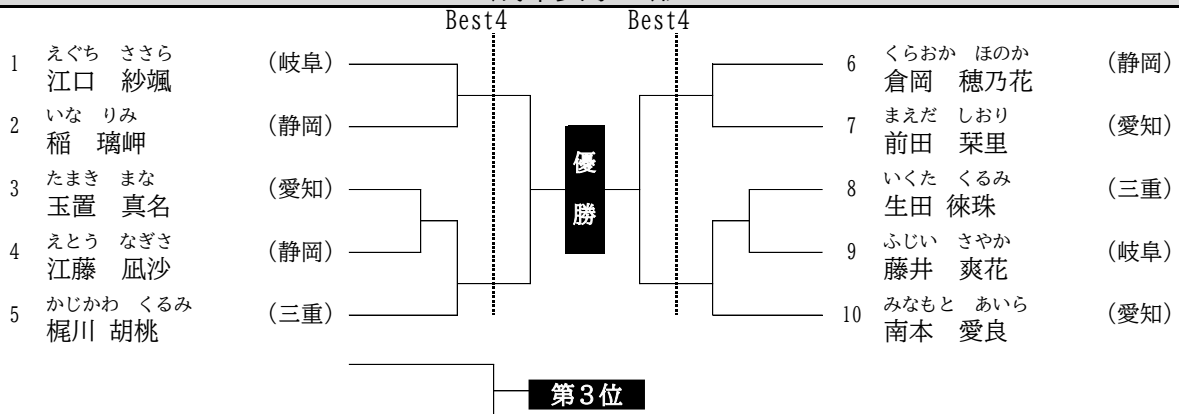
Best4 Best4

1 えぐち ささら
江口 紗颯 (岐阜)

2 いな りみ
稲 璃岬 (静岡)

3 たまき まな
玉置 真名 (愛知)

4 えとう なぎさ
江藤 凪沙 (静岡)

5 かじかわ くるみ
梶川 胡桃 (三重)

優勝

6 くらおか ほのか
倉岡 穂乃花 (静岡)

7 まえだ しおり
前田 栞里 (愛知)

8 いくた くるみ
生田 徠珠 (三重)

9 ふじい さやか
藤井 爽花 (岐阜)

10 みなもと あいら
南本 愛良 (愛知)

第3位